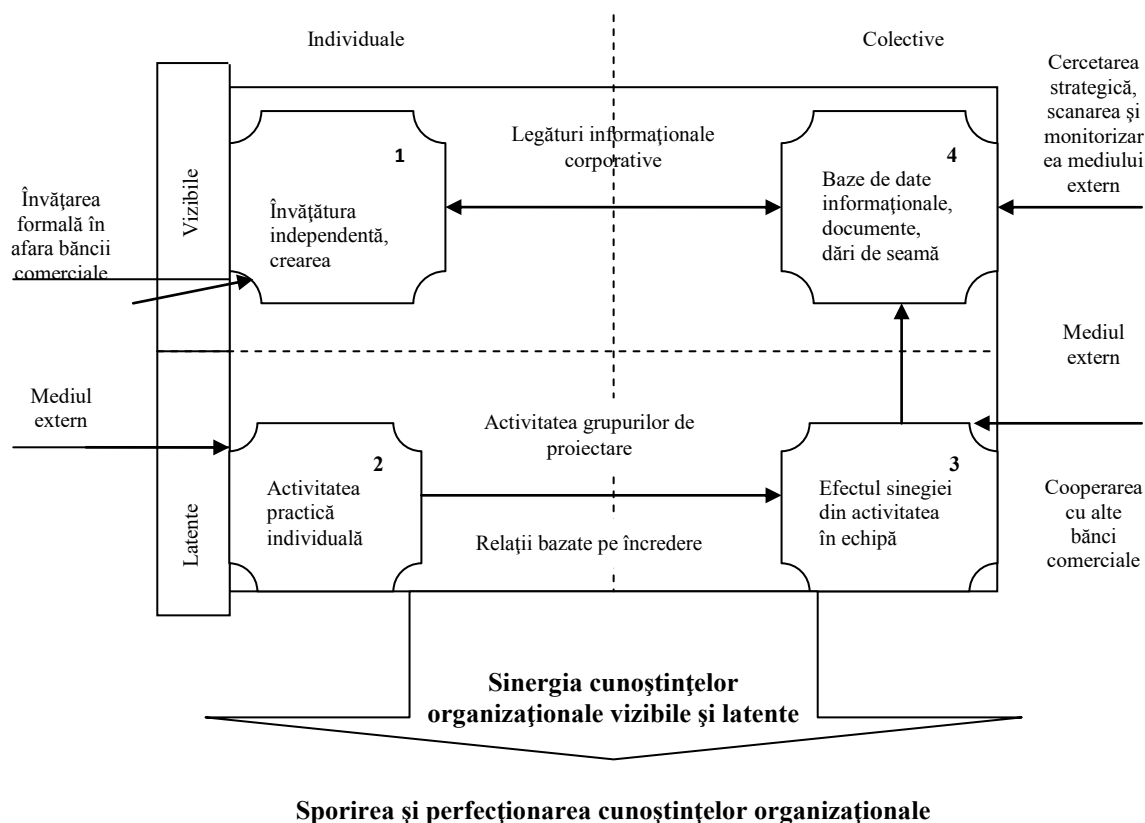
Individuale

Colective

Cercetarea strategică, scanarea și monitorizarea mediului extern

Vizibile

Latente

Învățarea formală în afara băncii comerciale

1

Învățătura independentă, crearea

Legături informaționale corporative

4

Baze de date informaționale, documente, dări de seamă

Mediul extern

Mediul extern

Activitatea grupurilor de proiectare

2

Activitatea practică individuală

Relații bazate pe încredere

3

Efectul sinegiei din activitatea în echipă

Cooperarea cu alte bănci comerciale

Sinergia cunoştinţelor organizaţionale vizibile şi latente

Sporirea și perfecționarea cunoștințelor organizaționale